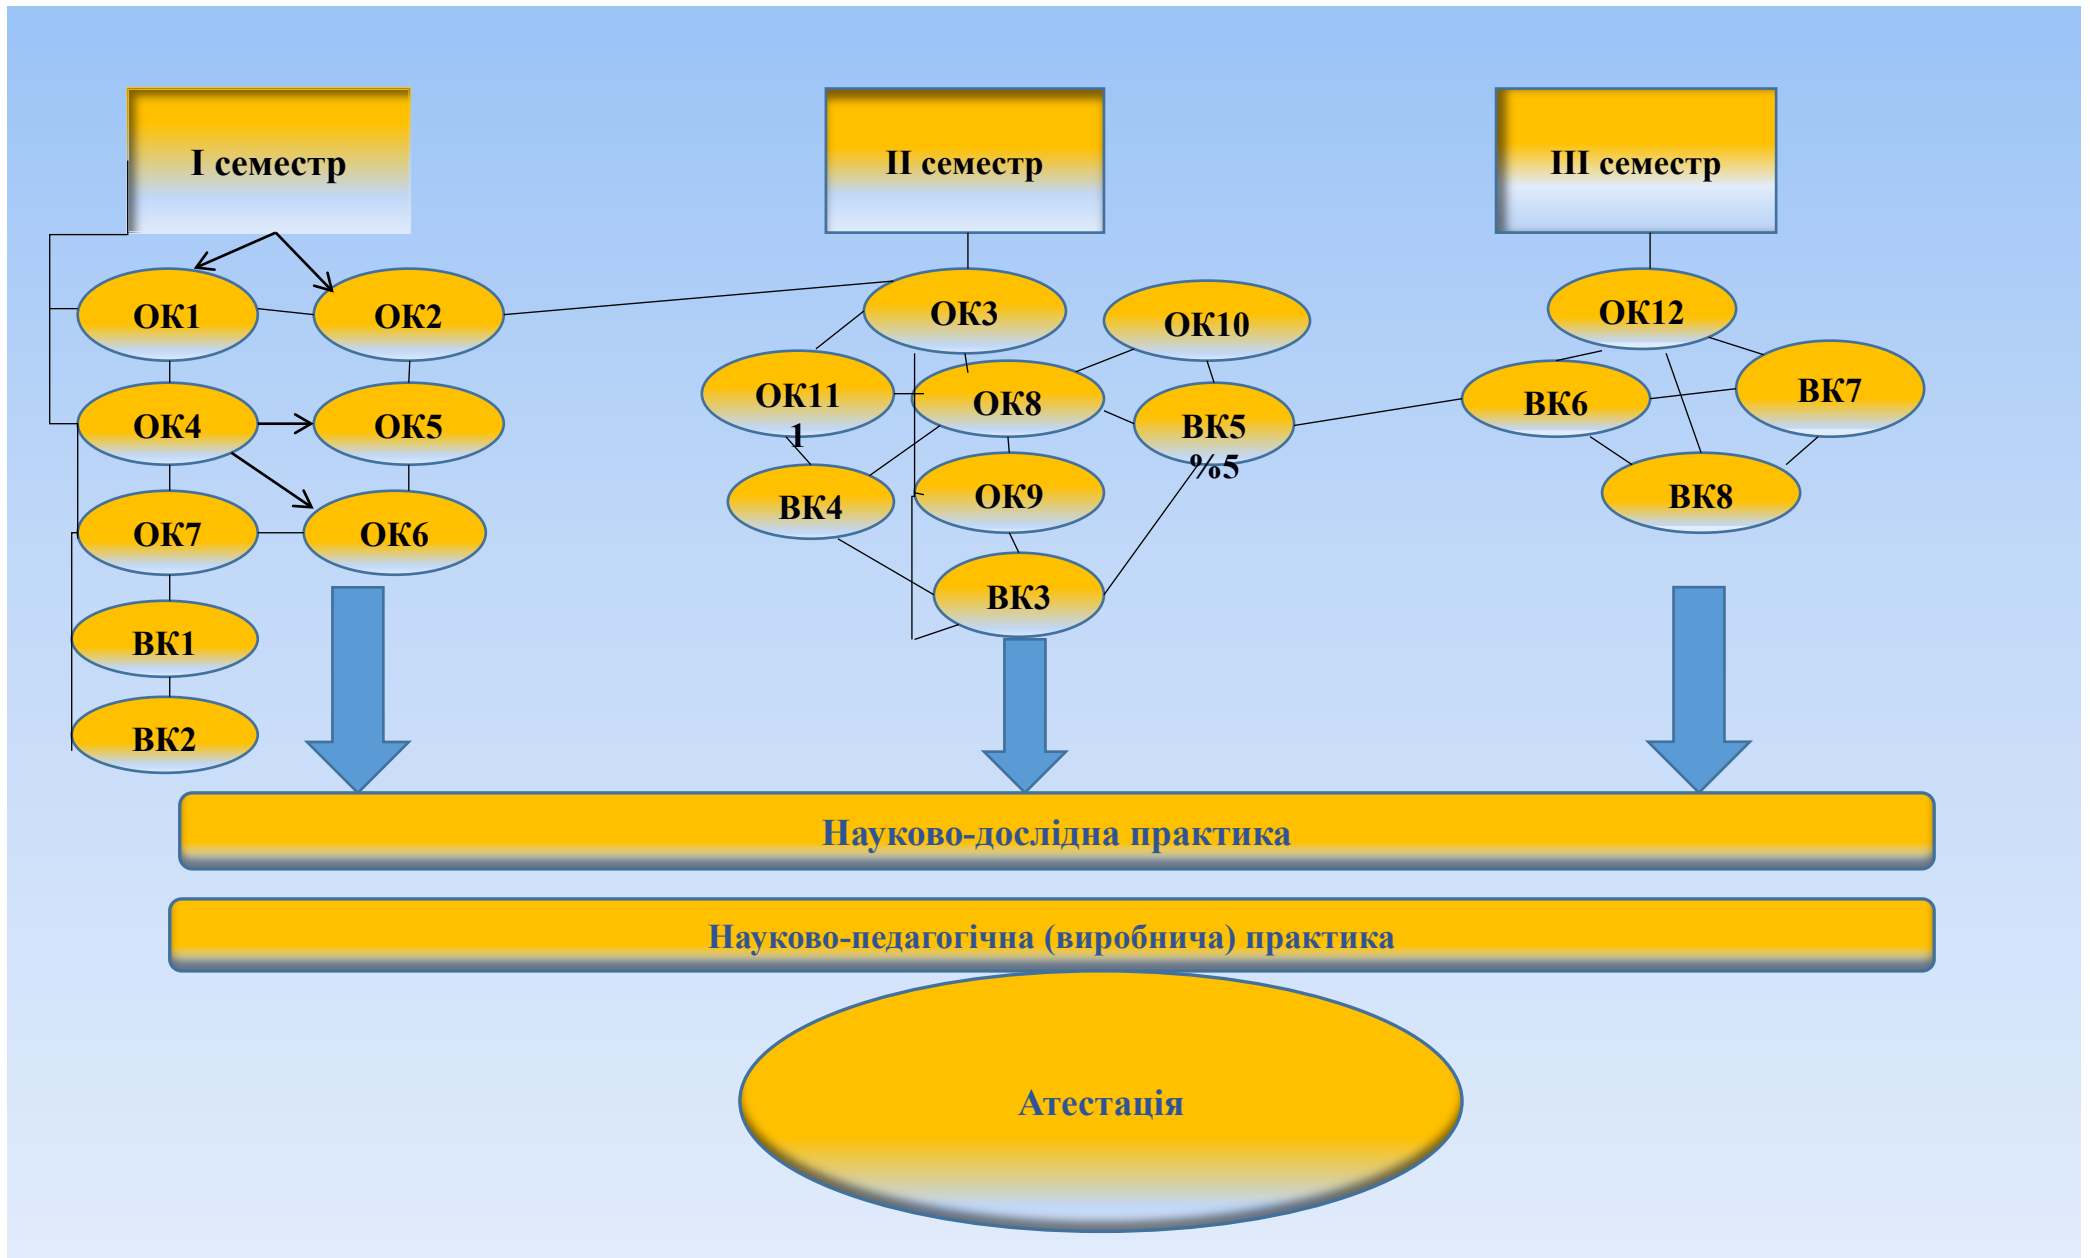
I семестр

II семестр

III семестр

ОК1

ОК2

ОК4

ОК5

ОК7

ОК6

ВК1

ВК2

ОК3

ОК10

ОК11
1

ОК8

ВК5
%5

ВК4

ОК9

ВК3

ОК12

ВК6

ВК7

ВК8

Науково-дослідна практика

Науково-педагогічна (виробнича) практика

Атестація